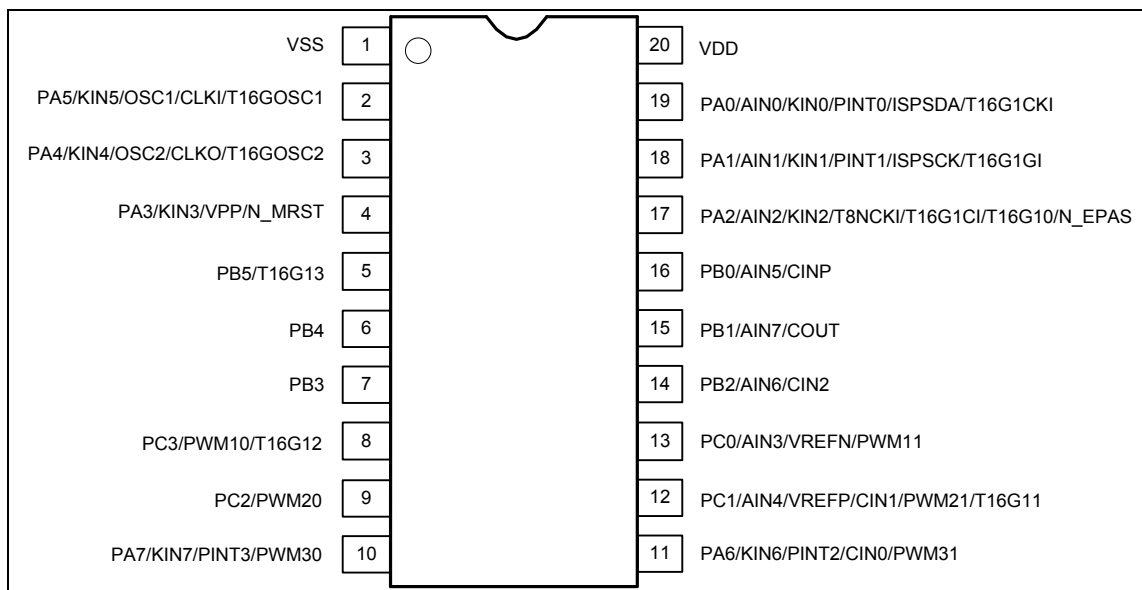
VSS 1
PA5/KIN5/OSC1/CLKI/T16GOSC1 2
PA4/KIN4/OSC2/CLKO/T16GOSC2 3
PA3/KIN3/VPP/N_MRST 4
PB5/T16G13 5
PB4 6
PB3 7
PC3/PWM10/T16G12 8
PC2/PWM20 9
PA7/KIN7/PINT3/PWM30 10

20 VDD
19 PA0/AIN0/KIN0/PINT0/ISPSDA/T16G1CKI
18 PA1/AIN1/KIN1/PINT1/ISPSCK/T16G1GI
17 PA2/AIN2/KIN2/T8NCKI/T16G1CI/T16G10/N_EPAS
16 PB0/AIN5/CINP
15 PB1/AIN7/COUT
14 PB2/AIN6/CIN2
13 PC0/AIN3/VREFN/PWM11
12 PC1/AIN4/VREFP/CIN1/PWM21/T16G11
11 PA6/KIN6/PINT2/CIN0/PWM31